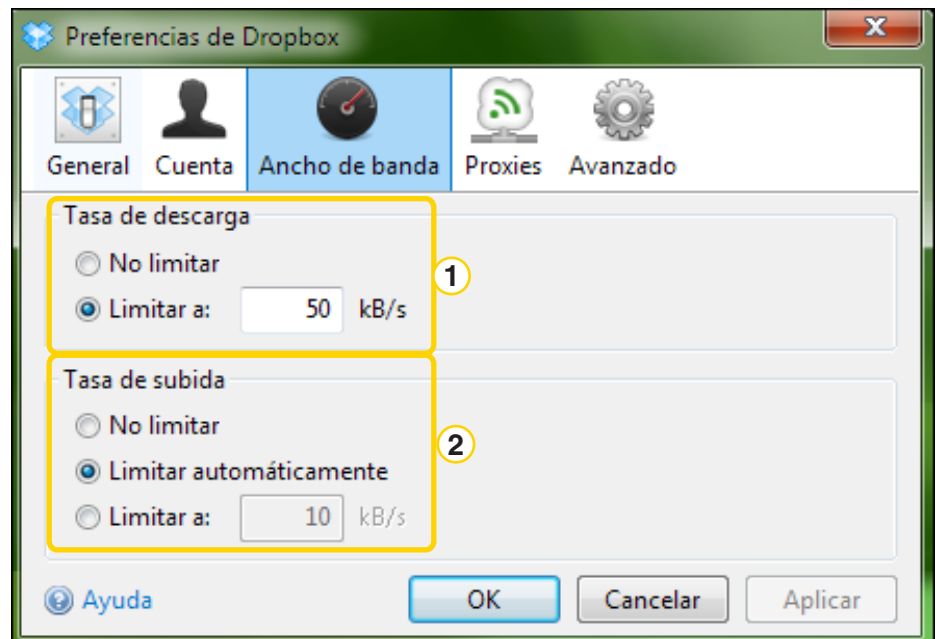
Preferencias de Dropbox

X

General Cuenta Ancho de banda Proxies Avanzado

Tasa de descarga

No limitar

Limitar a: 50 kB/s

1

Tasa de subida

No limitar

Limitar automáticamente

Limitar a: 10 kB/s

2

Ayuda

OK Cancelar Aplicar